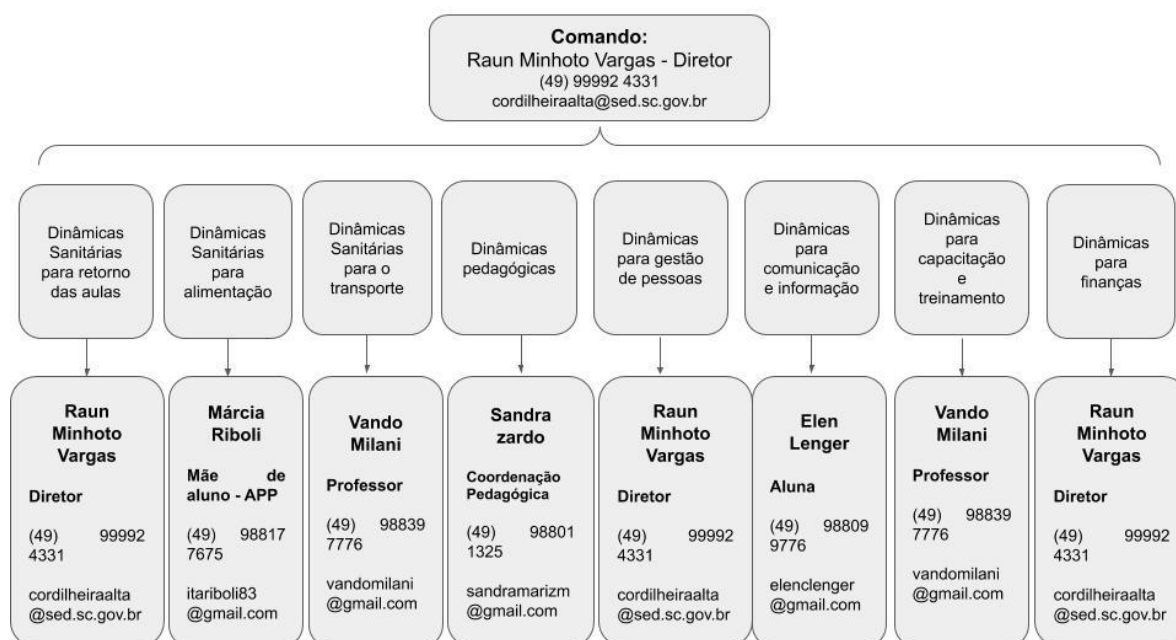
**Comando:**
Raun Minhoto Vargas - Diretor
(49) 99992 4331
cordilheiraalta@sed.sc.gov.br

Dinâmicas Sanitárias para retorno das aulas

**Raun Minhoto Vargas**
**Diretor**
(49) 99992 4331
cordilheiraalta@sed.sc.gov.br

Dinâmicas Sanitárias para alimentação

**Márcia Riboli**
**Mãe de aluno - APP**
(49) 98817 7675
itariboli83@gmail.com

Dinâmicas Sanitárias para o transporte

**Vando Milani**
**Professor**
(49) 98839 7776
vandomilani@gmail.com

Dinâmicas pedagógicas

**Sandra zardo**
**Coordenação Pedagógica**
(49) 98801 1325
sandramarizm@gmail.com

Dinâmicas para gestão de pessoas

**Raun Minhoto Vargas**
**Diretor**
(49) 99992 4331
cordilheiraalta@sed.sc.gov.br

Dinâmicas para comunicação e informação

**Elen Lenger**
**Aluna**
(49) 98809 9776
elenclenger@gmail.com

Dinâmicas para capacitação e treinamento

**Vando Milani**
**Professor**
(49) 98839 7776
vandomilani@gmail.com

Dinâmicas para finanças

**Raun Minhoto Vargas**
**Diretor**
(49) 99992 4331
cordilheiraalta@sed.sc.gov.br